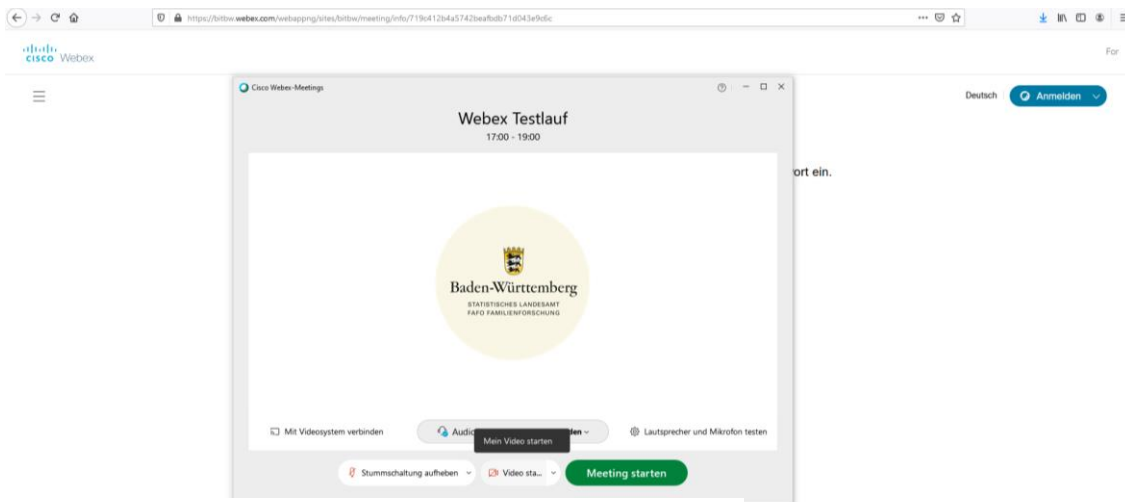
https://bitbw.webex.com/webappng/sites/bitbw/meeting/info/719c412b4a5742beafbdb71d043e9c6c

cisco Webex

For

Deutsch

Anmelden

Cisco Webex-Meetings

Webex Testlauf

17:00 - 19:00

ort ein.

Baden-Württemberg

STATISTISCHES LANDESAMT
FAFO FAMILIENFORSCHUNG

Mit Videosystem verbinden

Audi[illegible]den

Mein Video starten

Lautsprecher und Mikrofon testen

Stummschaltung aufheben

Video sta...

Meeting starten